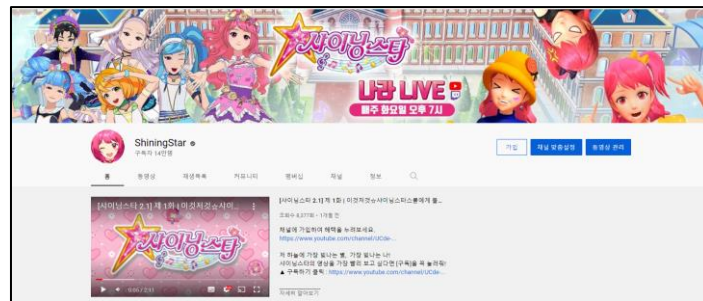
샤이닝스타

나갈 LIVE
매주 화요일 오후 7시

ShiningStar
구독자 14만명

가입 채널 맞춤설정 동영상 관리

홈 동영상 재생목록 커뮤니티 멤버십 채널 정보

[샤이닝스타 2.1] 제 1화 | 미겠처겠슈샤이...

샤이닝스타

[샤이닝스타 2.1] 제 1화 | 미겠처겠슈샤이닝스타스쿨에게 별...

조회수 6,377회 • 1개월 전

채널에 가입하여 혜택을 누려보세요.
https://www.youtube.com/channel/UCde...

저 하늘에 가장 빛나는 별, 가장 빛나는 나!
샤이닝스타의 영상을 가장 빨리 보고 싶다면 [구독]을 꼭 눌러줘!
▲ 구독하기 클릭 : https://www.youtube.com/channel/UCde...

자세히 알아보기